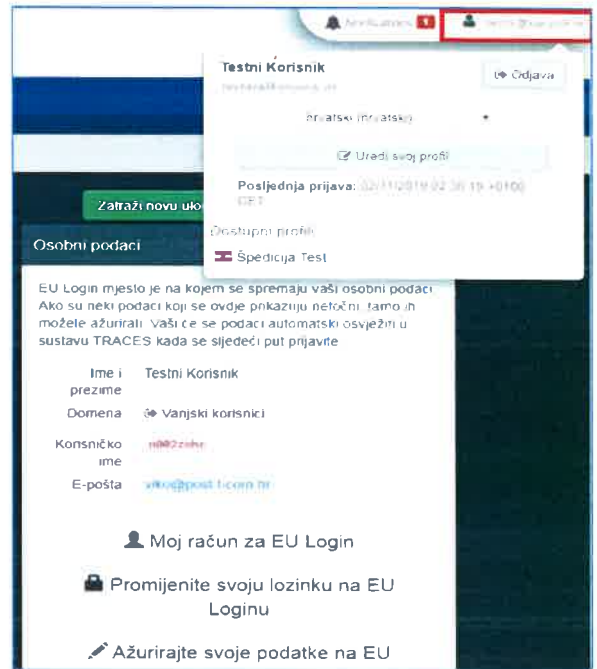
Notifications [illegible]

Testni Korisnik
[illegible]

Odjava

hrvatski (hrvatski)

Uredi svoj profil

Posljednja prijava: 02/11/2019 02:36:19 +0100 CET

Dostupni profili

Špedicija Test

Zatraži novu ulo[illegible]

Osobni podaci

EU Login mjesto je na kojem se spremaju vaši osobni podaci. Ako su neki podaci koji se ovdje pokazuju netočni, tamo ih možete ažurirati. Vaši će se podaci automatski osvježiti u sustavu TRACES kada se sljedeći put prijavite.

| | |
|---|---|
| Ime i prezime | Testni Korisnik |
| Domena | Vanjski korisnici |
| Korisničko ime | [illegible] |
| E-pošta | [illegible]@post.t-com.hr |

Moj račun za EU Login

Promijenite svoju lozinku na EU Loginu

Ažurirajte svoje podatke na EU